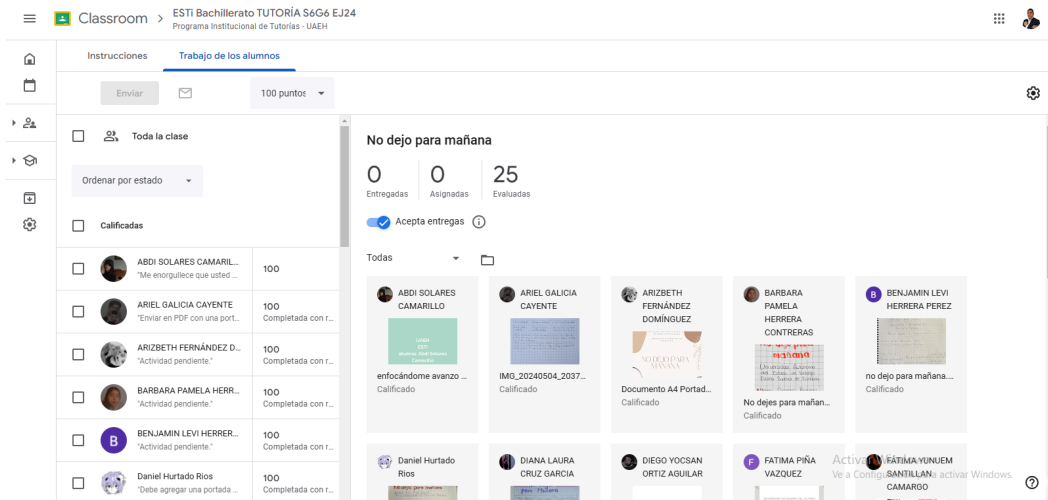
Classroom > ESTi Bachillerato TUTORÍA S6G6 EJ24
Programa Institucional de Tutorías - UAEH

Instrucciones
Trabajo de los alumnos

Enviar
100 puntos

Toda la clase

Ordenar por estado

Calificadas

ABDI SOLARES CAMARIL...
"Me enorgullece que usted ...
100

ARIEL GALICIA CAYENTE
"Enviar en PDF con una port...
100
Completada con r...

ARIZBETH FERNÁNDEZ D...
"Actividad pendiente."
100
Completada con r...

BARBARA PAMELA HERR...
"Actividad pendiente."
100
Completada con r...

B
BENJAMIN LEVI HERRER...
"Actividad pendiente."
100
Completada con r...

Daniel Hurtado Rios
"Debe agregar una portada ...
100
Completada con r...

No dejo para mañana

0
Entregadas
0
Asignadas
25
Evaluadas

Acepta entregas

Todas

ABDI SOLARES CAMARILLO
enfocándome avanzo ...
Calificado

ARIEL GALICIA CAYENTE
IMG_20240504_2037...
Calificado

ARIZBETH FERNÁNDEZ DOMÍNGUEZ
NO DEJO PARA MAÑANA
Documento A4 Portad...
Calificado

BARBARA PAMELA HERRERA CONTRERAS
No dejes para mañana
No dejes para mañan...
Calificado

B
BENJAMIN LEVI HERRERA PEREZ
no dejo para mañana....
Calificado

Daniel Hurtado Rios

DIANA LAURA CRUZ GARCIA

DIEGO YOCSAN ORTIZ AGUILAR

F
FATIMA PIÑA VAZQUEZ

FATIMA YUNUEM SANTILLAN CAMARGO

Activar Windows
Ve a Configuración para activar Windows.